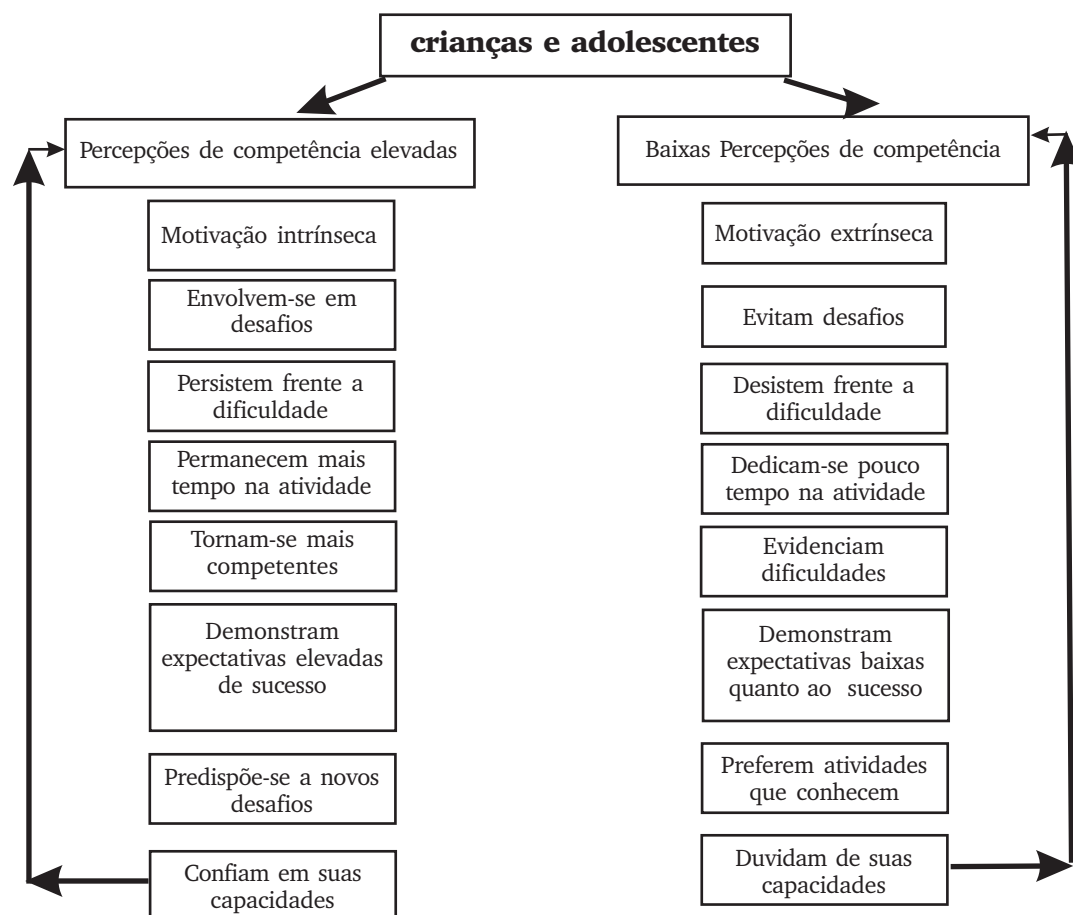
crianças e adolescentes

Percepções de competência elevadas

Motivação intrínseca

Envolvem-se em desafios

Persistem frente a dificuldade

Permanecem mais tempo na atividade

Tornam-se mais competentes

Demonstram expectativas elevadas de sucesso

Predispõe-se a novos desafios

Confiam em suas capacidades

Baixas Percepções de competência

Motivação extrínseca

Evitam desafios

Desistem frente a dificuldade

Dedicam-se pouco tempo na atividade

Evidenciam dificuldades

Demonstram expectativas baixas quanto ao sucesso

Preferem atividades que conhecem

Duvidam de suas capacidades